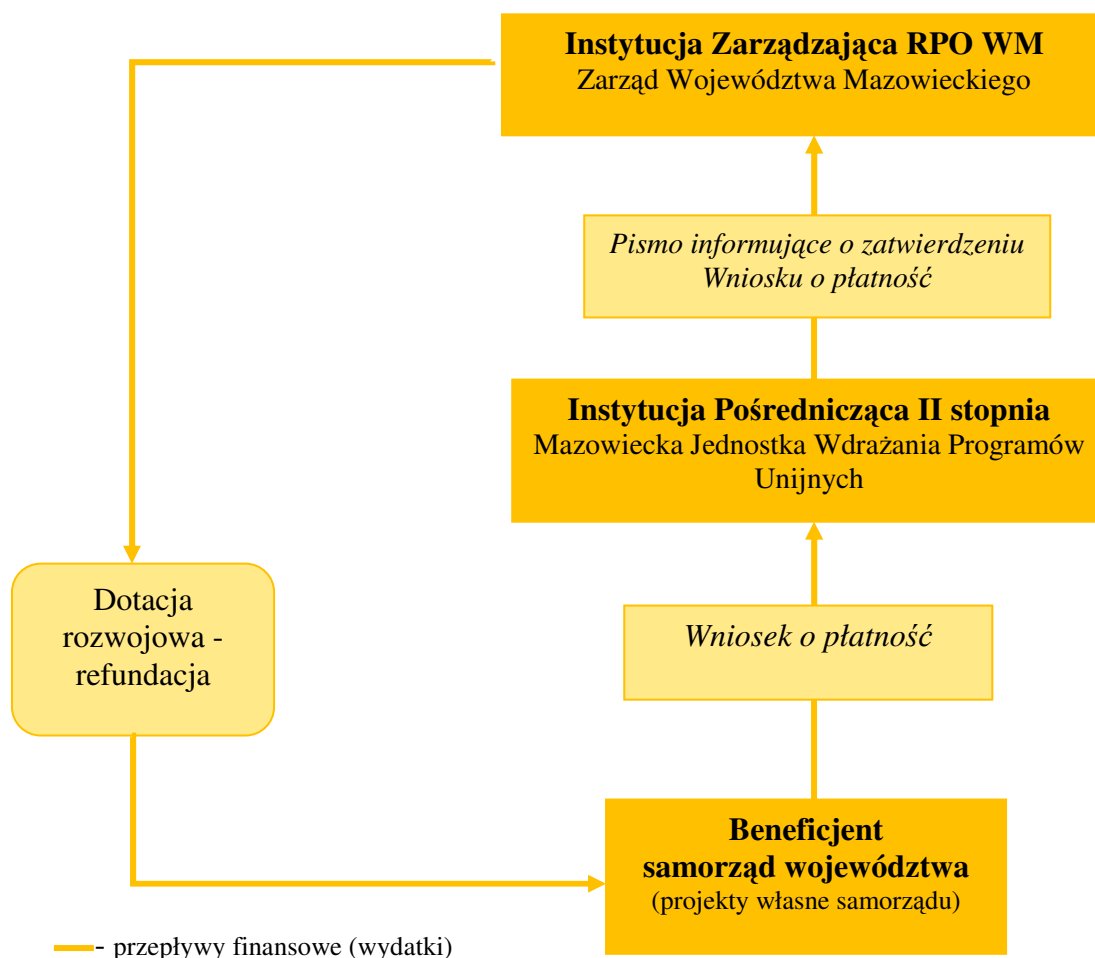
Instytucja Zarządzająca RPO WM
Zarząd Województwa Mazowieckiego

Pismo informujące o zatwierdzeniu Wniosku o płatność

Instytucja Pośrednicząca II stopnia
Mazowiecka Jednostka Wdrażania Programów Unijnych

Dotacja rozwojowa - refundacja

Wniosek o płatność

Beneficjent
samorząd województwa
(projekty własne samorządu)

- przepływy finansowe (wydatki)